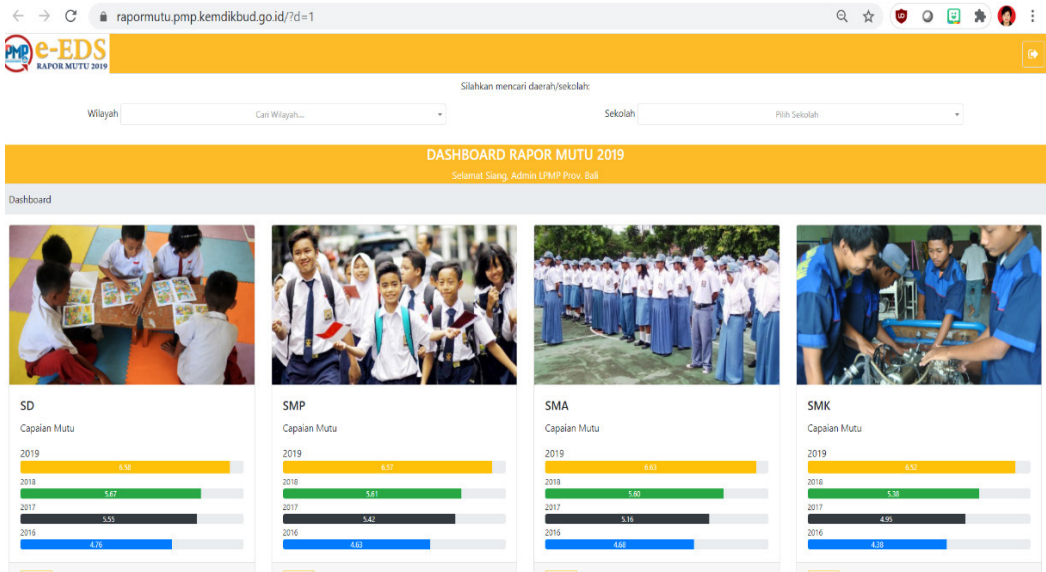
raportmutu.pmp.kemdikbud.go.id/?d=1

PMP e-EDS RAPOR MUTU 2019

Silahkan mencari daerah/sekolah:

Wilayah Cari Wilayah...

Sekolah Pilih Sekolah

DASHBOARD RAPOR MUTU 2019

Selamat Siang, Admin LPMP Prov. Bali

Dashboard

SD

Capaian Mutu

2019
6.58
2018
5.67
2017
5.55
2016
4.76

SMP

Capaian Mutu

2019
6.57
2018
5.61
2017
5.42
2016
4.63

SMA

Capaian Mutu

2019
6.63
2018
5.60
2017
5.16
2016
4.68

SMK

Capaian Mutu

2019
6.52
2018
5.38
2017
4.95
2016
4.38